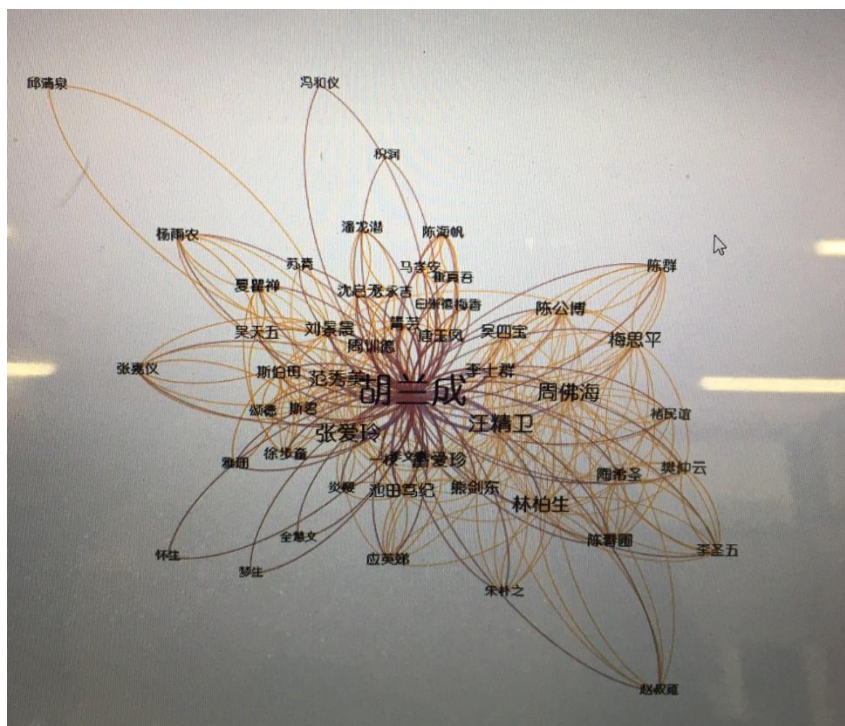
邱鸿泉
冯和仪
祝诩
潘龙潜
陈海帆
杨雨农
苏青
马本安
章育吾
陈群
夏瞿禅
沈启无
黎庵
日本樱梅香
陈公博
吴天五
刘景晨
青芸
佘玉凤
吴四宝
梅思平
周训德
张爱仪
斯伯母
范秀美
胡兰成
李士群
周佛海
斯颂德
斯君
汪精卫
褚民谊
张爱玲
一枝
徐步奎
应英娣
熊剑东
周佛海
樊仲云
雁翎
池田笃纪
炎樱
林柏生
全慧文
陈群
李圣五
怀生
应英娣
梦生
朱朴之
赵叔雍